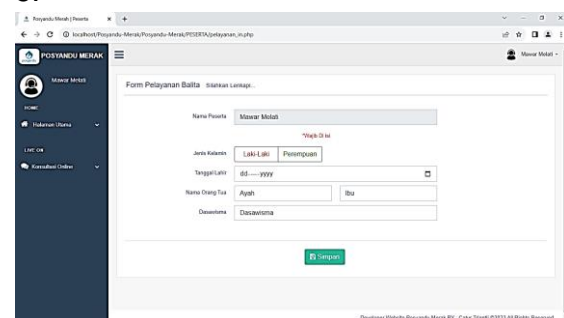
Posyandu Merak | Peserta
localhost/Posyandu-Merak/Posyandu-Merak/PESERTA/pelayanan_in.php
POSYANDU MERAK
Mawar Melati
Mawar Melati
HOME
Halaman Utama
LIVE ON
Konsultasi Online
Form Pelayanan Balita Silahkan Lenkapi...
Nama Peserta
Mawar Melati
*Wajib Di Isi
Jenis Kelamin
Laki-Laki
Perempuan
Tanggal Lahir
dd-----yyyy
Nama Orang Tua
Ayah
Ibu
Dasawisma
Dasawisma
Simpan
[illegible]